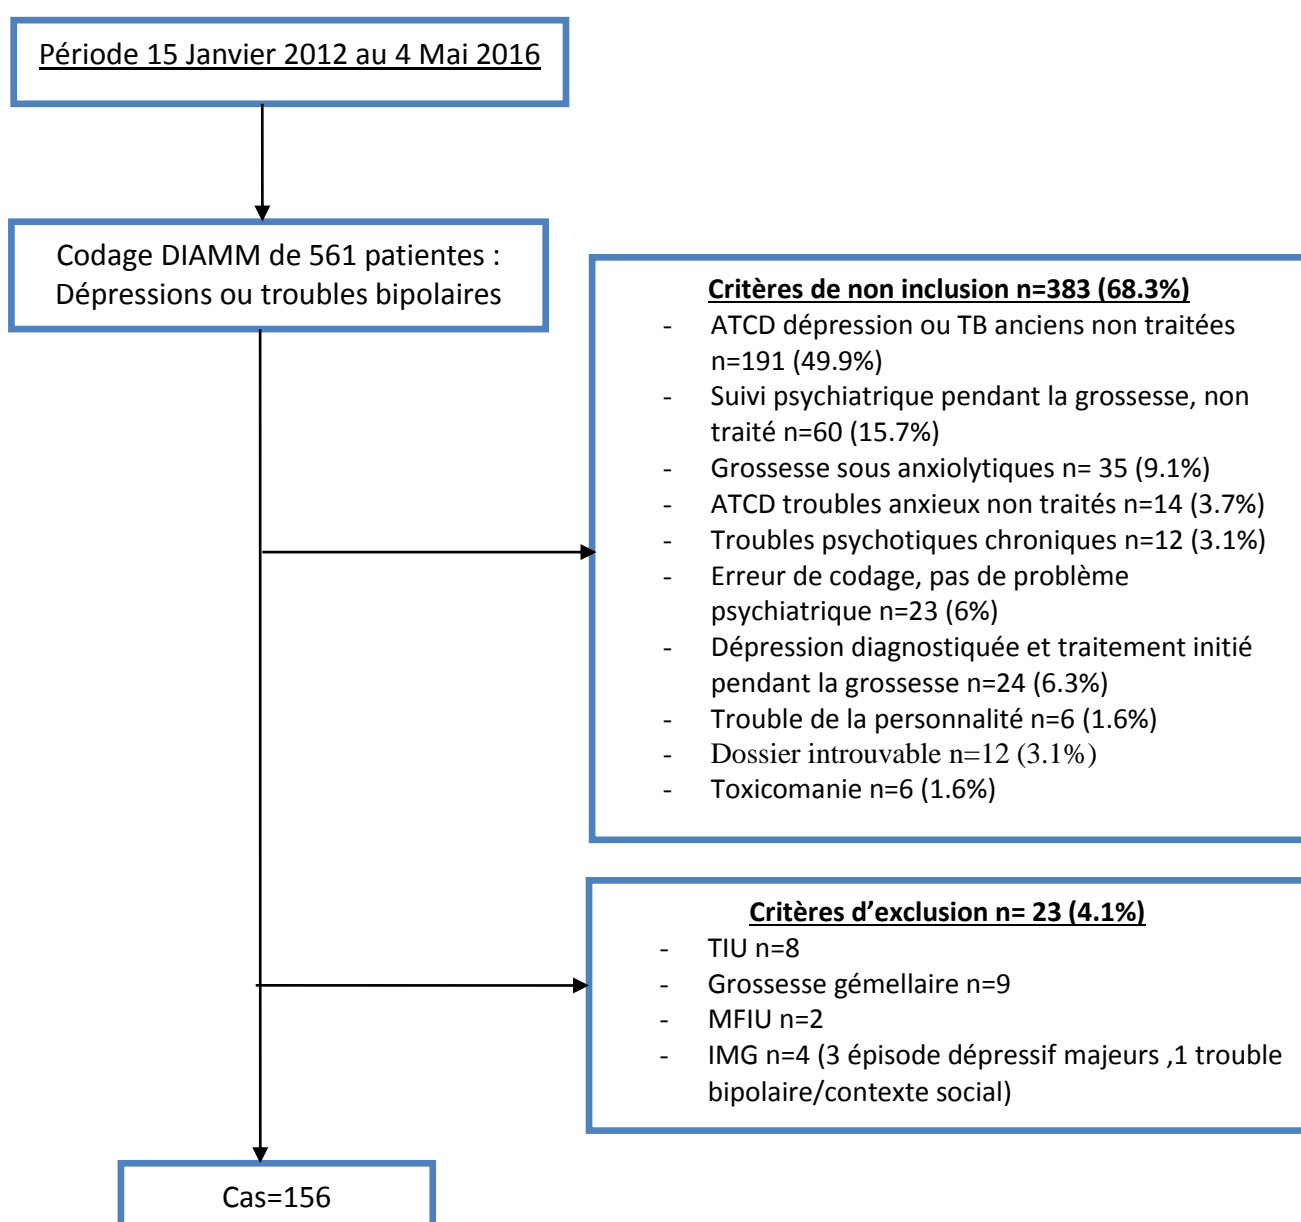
Période 15 Janvier 2012 au 4 Mai 2016

Codage DIAMM de 561 patientes : Dépressions ou troubles bipolaires

Critères de non inclusion n=383 (68.3%)
- ATCD dépression ou TB anciens non traitées n=191 (49.9%)
- Suivi psychiatrique pendant la grossesse, non traité n=60 (15.7%)
- Grossesse sous anxiolytiques n= 35 (9.1%)
- ATCD troubles anxieux non traités n=14 (3.7%)
- Troubles psychotiques chroniques n=12 (3.1%)
- Erreur de codage, pas de problème psychiatrique n=23 (6%)
- Dépression diagnostiquée et traitement initié pendant la grossesse n=24 (6.3%)
- Trouble de la personnalité n=6 (1.6%)
- Dossier introuvable n=12 (3.1%)
- Toxicomanie n=6 (1.6%)

Critères d'exclusion n= 23 (4.1%)
- TIU n=8
- Grossesse gémellaire n=9
- MFIU n=2
- IMG n=4 (3 épisode dépressif majeurs ,1 trouble bipolaire/contexte social)

Cas=156